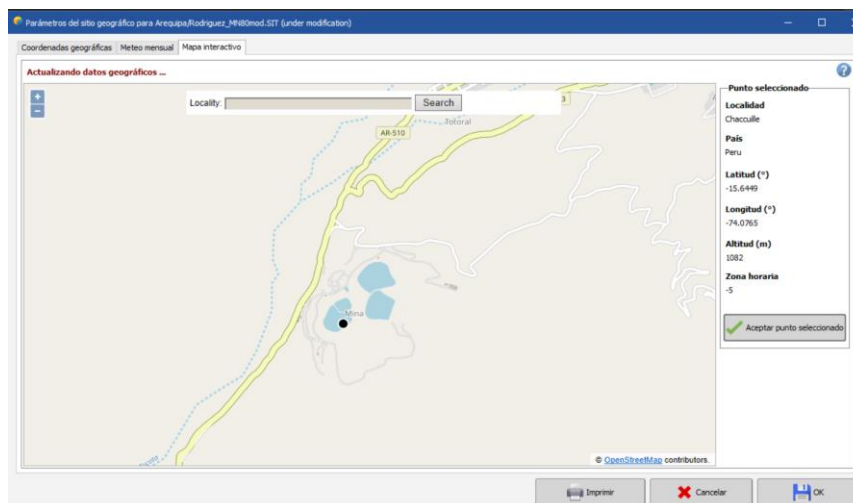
Parámetros del sitio geográfico para Arequipa/Rodriguez_MN80mod.SIT (under modification)

Coordenadas geográficas | Meteo mensual | Mapa interactivo

Actualizando datos geográficos ...

+
−

Locality: Search

AR-510

Totoral

Mina

© OpenStreetMap contributors.

Punto seleccionado

Localidad
Chaccuille

País
Peru

Latitud (°)
-15.6449

Longitud (°)
-74.0765

Altitud (m)
1082

Zona horaria
-5

Aceptar punto seleccionado

Imprimir

Cancelar

OK